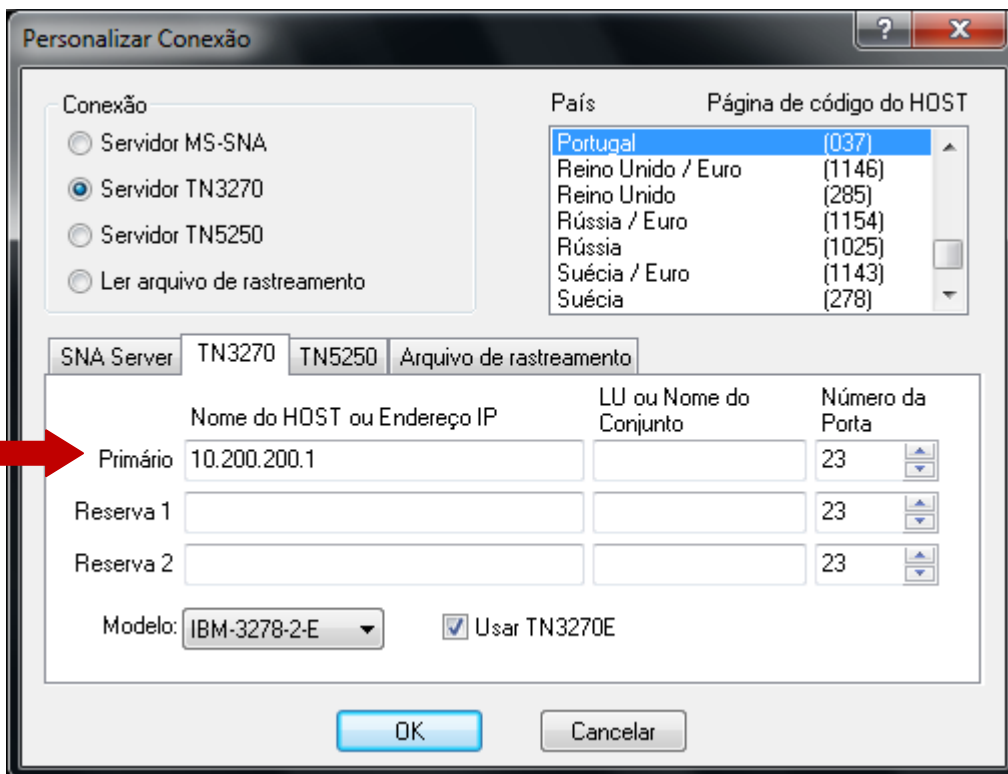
Personalizar Conexão

?
X

Conexão
Servidor MS-SNA
Servidor TN3270
Servidor TN5250
Ler arquivo de rastreamento

País
Página de código do HOST

| | |
|---|---|
| Portugal | (037) |
| Reino Unido / Euro | (1146) |
| Reino Unido | (285) |
| Rússia / Euro | (1154) |
| Rússia | (1025) |
| Suécia / Euro | (1143) |
| Suécia | (278) |

SNA Server
TN3270
TN5250
Arquivo de rastreamento

Nome do HOST ou Endereço IP
LU ou Nome do Conjunto
Número da Porta

Primário 10.200.200.1 23
Reserva 1 23
Reserva 2 23

Modelo: IBM-3278-2-E
Usar TN3270E

OK
Cancelar